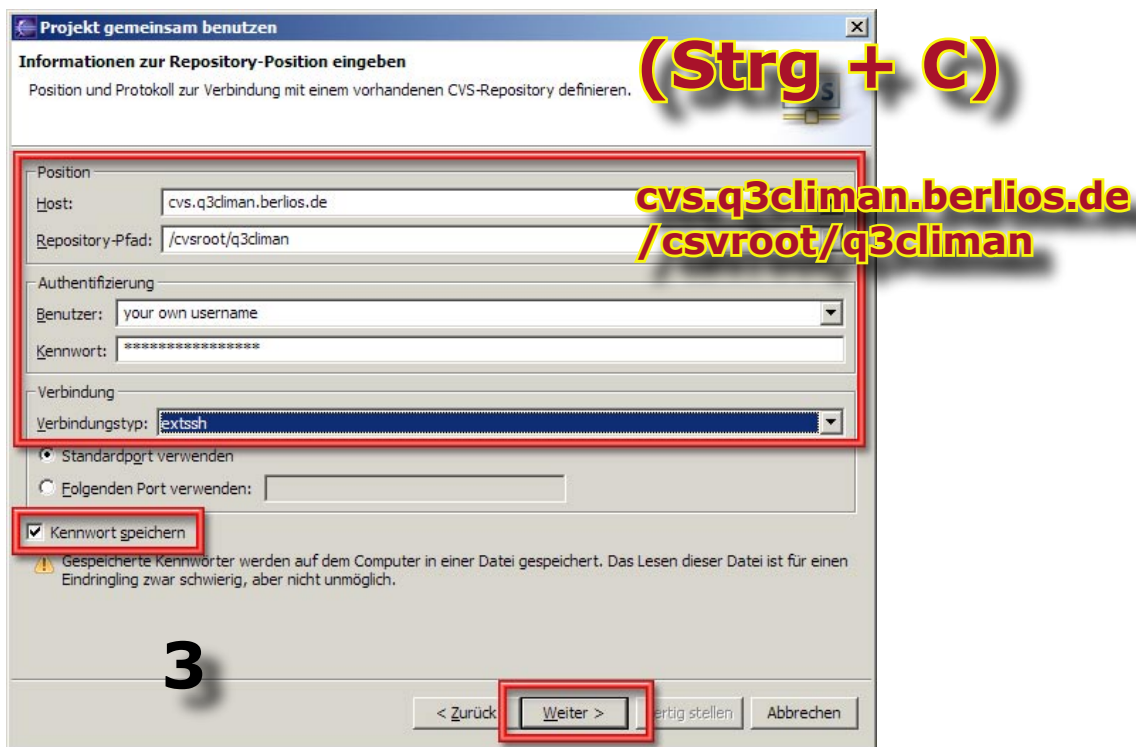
Projekt gemeinsam benutzen

Informationen zur Repository-Position eingeben

Position und Protokoll zur Verbindung mit einem vorhandenen CVS-Repository definieren.

(Strg + C)

Position

Host: cvs.q3climan.berlios.de

Repository-Pfad: /cvsroot/q3climan

cvs.q3climan.berlios.de
/csvroot/q3climan

Authentifizierung

Benutzer: your own username

Kennwort: *****************

Verbindung

Verbindungstyp: extssh

Standardport verwenden

Folgenden Port verwenden:

Kennwort speichern

Gespeicherte Kennwörter werden auf dem Computer in einer Datei gespeichert. Das Lesen dieser Datei ist für einen Eindringling zwar schwierig, aber nicht unmöglich.

3

< Zurück

Weiter >

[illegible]ertig stellen

Abbrechen